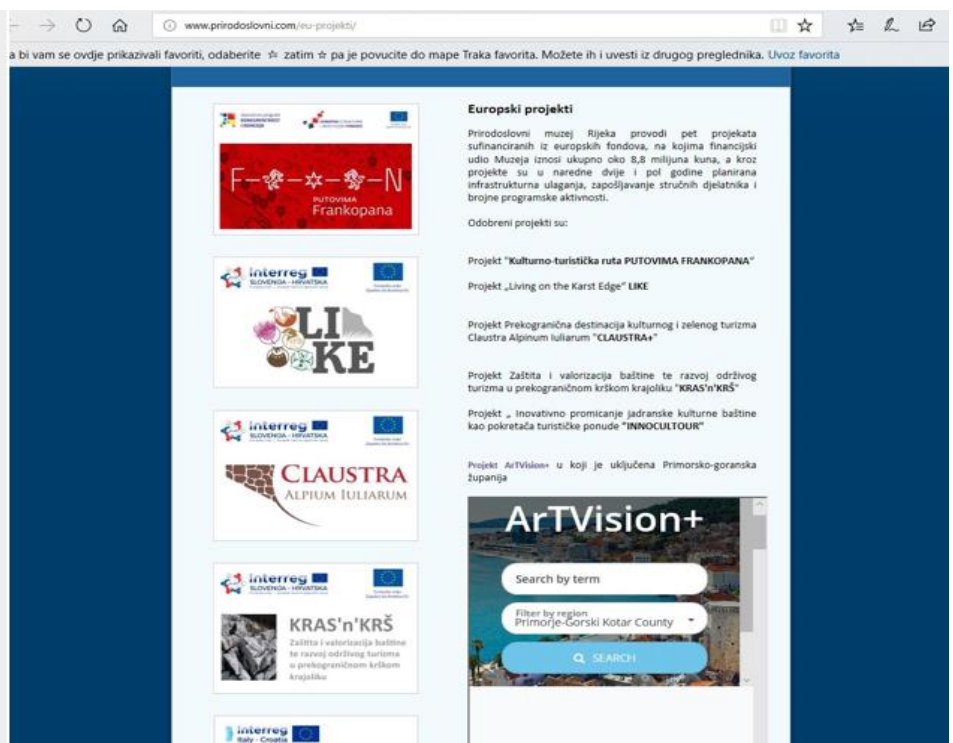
www.prirodoslovni.com/eu-projekti/

a bi vam se ovdje prikazivali favoriti, odaberite ☆ zatim ☆ pa je povucite do mape Traka favorita. Možete ih i uvesti iz drugog preglednika. Uvoz favorita

F—N
PUTOVIMA
Frankopana

Interreg
SLOVENIJA - HRVATSKA

LIKE

Interreg
SLOVENIJA - HRVATSKA

CLAUSTRA
ALPIUM IULIARUM

Interreg
SLOVENIJA - HRVATSKA

KRAS'n'KRŠ
Zaštita i valorizacija baštine te razvoj održivog turizma u prekograničnom krškom krajoliku

Interreg
Italy - Croatia

Europski projekti

Prirodoslovni muzej Rijeka provodi pet projekata sufinanciranih iz europskih fondova, na kojima financijski udio Muzeja iznosi ukupno oko 8,8 milijuna kuna, a kroz projekte su u naredne dvije i pol godine planirana infrastrukturna ulaganja, zapošljavanje stručnih djelatnika i brojne programske aktivnosti.

Odobreni projekti su:

Projekt "Kulturno-turistička ruta PUTOVIMA FRANKOPANA"

Projekt „Living on the Karst Edge" LIKE

Projekt Prekogranična destinacija kulturnog i zelenog turizma Claustra Alpinum Iuliarum "CLAUSTRA+"

Projekt Zaštita i valorizacija baštine te razvoj održivog turizma u prekograničnom krškom krajoliku "KRAS'n'KRŠ"

Projekt „ Inovativno promicanje jadranske kulturne baštine kao pokretača turističke ponude "INNOCULTOUR"

Projekt ArTVision+ u koji je uključena Primorsko-goranska županija

ArTVision+

Search by term

Filter by region
Primorje-Gorski Kotar County

SEARCH